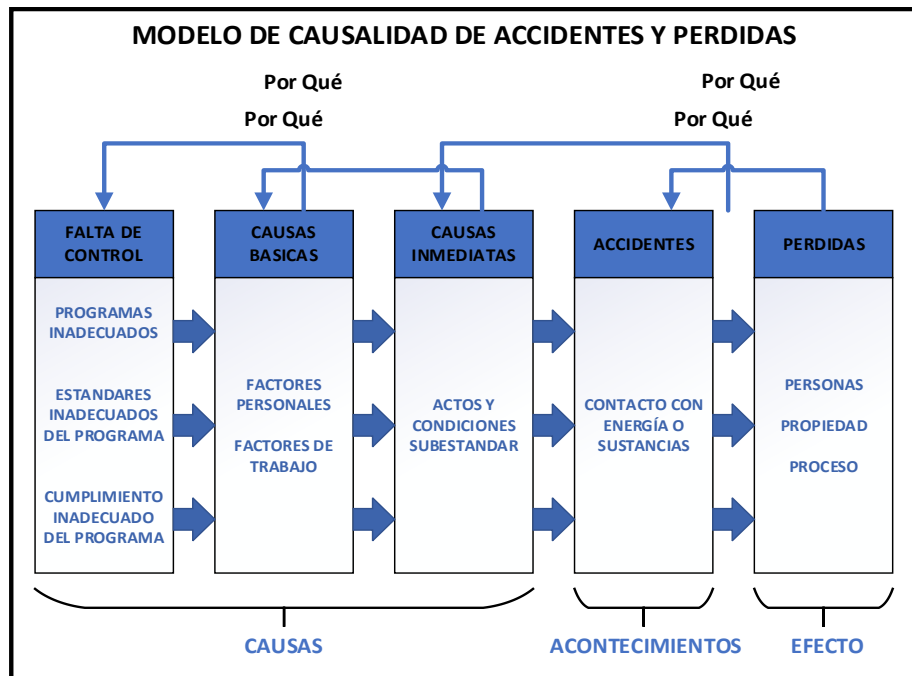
MODELO DE CAUSALIDAD DE ACCIDENTES Y PERDIDAS

Por Qué

Por Qué

Por Qué

Por Qué

FALTA DE CONTROL

PROGRAMAS INADECUADOS

ESTANDARES INADECUADOS DEL PROGRAMA

CUMPLIMIENTO INADECUADO DEL PROGRAMA

CAUSAS BASICAS

FACTORES PERSONALES

FACTORES DE TRABAJO

CAUSAS INMEDIATAS

ACTOS Y CONDICIONES SUBESTANDAR

ACCIDENTES

CONTACTO CON ENERGÍA O SUSTANCIAS

PERDIDAS

PERSONAS

PROPIEDAD

PROCESO

CAUSAS

ACONTECIMIENTOS

EFECTO